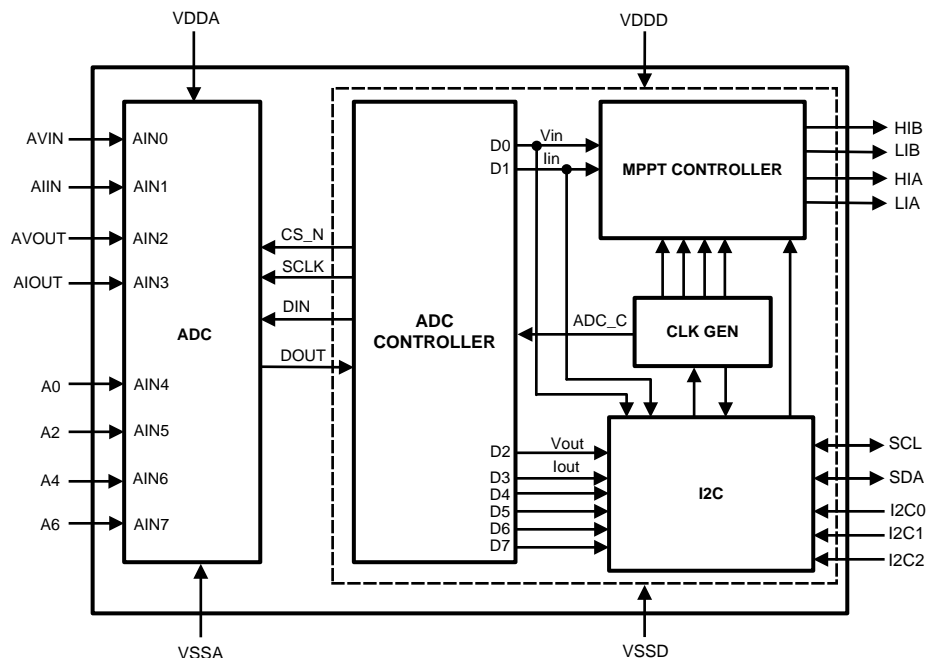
VDDA

VDDD

AVIN
AIIN
AVOUT
AIOUT
A0
A2
A4
A6

AIN0
AIN1
AIN2
AIN3
ADC
AIN4
AIN5
AIN6
AIN7

CS_N
SCLK
DIN
DOUT

ADC CONTROLLER

D0
D1
Vin
Iin

MPPT CONTROLLER

HIB
LIB
HIA
LIA

ADC_C
CLK GEN

D2
D3
D4
D5
D6
D7
Vout
Iout

I2C

SCL
SDA
I2C0
I2C1
I2C2

VSSA

VSSD